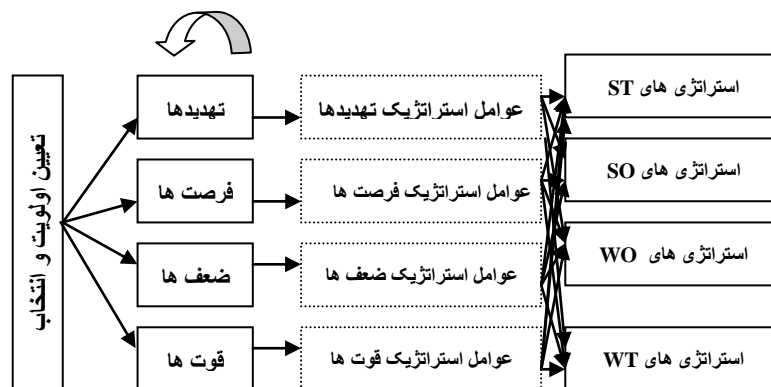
تعیین اولویت و انتخاب

تهدیدها
فرصت ها
ضعف ها
قوت ها

عوامل استراتژیک تهدیدها
عوامل استراتژیک فرصت ها
عوامل استراتژیک ضعف ها
عوامل استراتژیک قوت ها

استراتژی های ST
استراتژی های SO
استراتژی های WO
استراتژی های WT